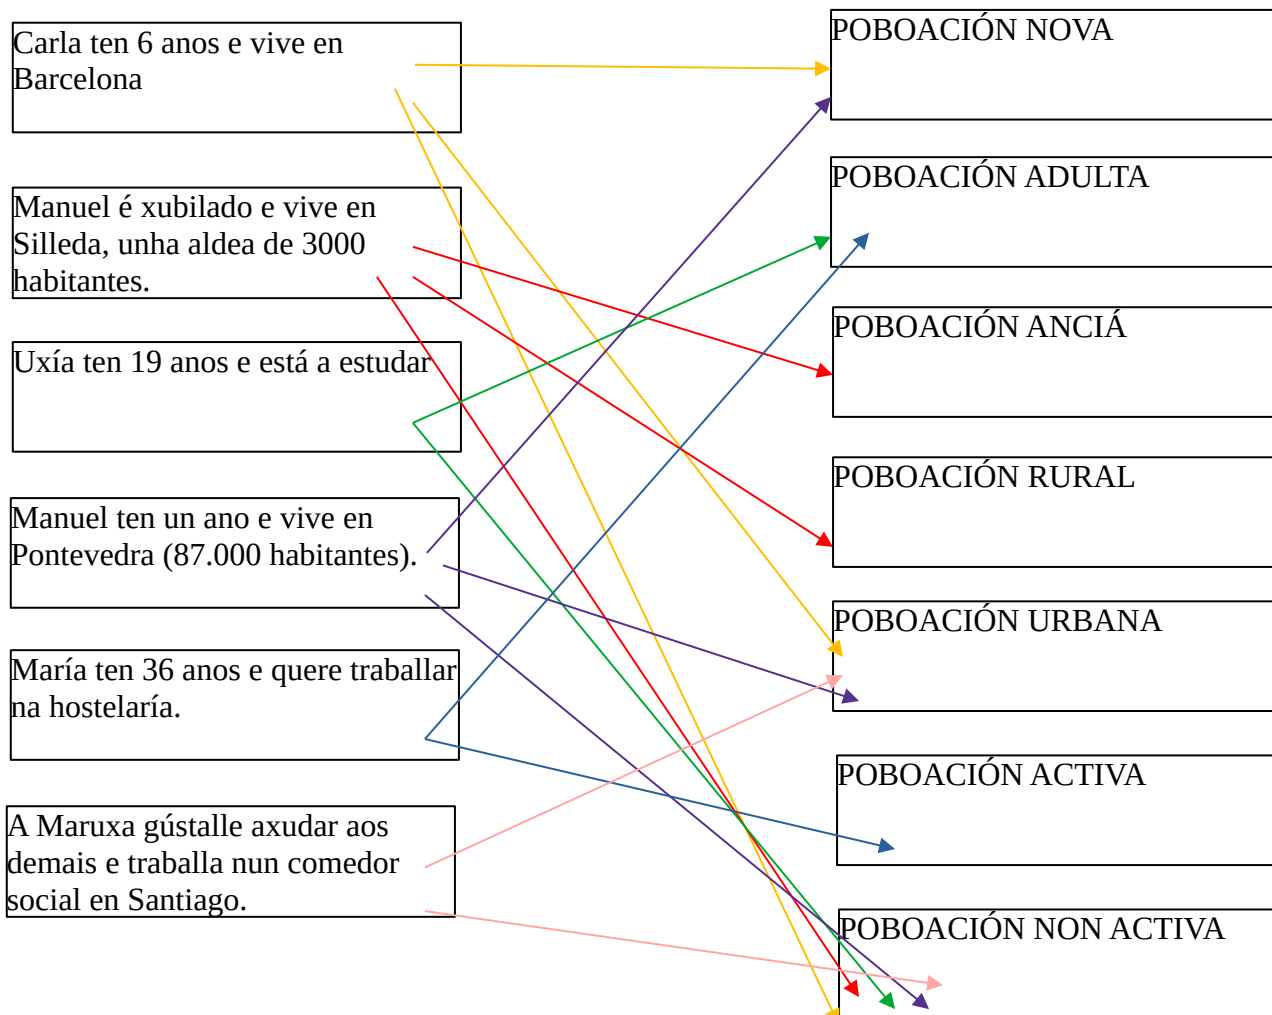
Carla ten 6 anos e vive en Barcelona

Manuel é xubilado e vive en Silleda, unha aldea de 3000 habitantes.

Uxía ten 19 anos e está a estudar

Manuel ten un ano e vive en Pontevedra (87.000 habitantes).

María ten 36 anos e quere traballar na hostelaría.

A Maruxa gústalle axudar aos demais e traballa nun comedor social en Santiago.

POBOACIÓN NOVA

POBOACIÓN ADULTA

POBOACIÓN ANCIÁ

POBOACIÓN RURAL

POBOACIÓN URBANA

POBOACIÓN ACTIVA

POBOACIÓN NON ACTIVA